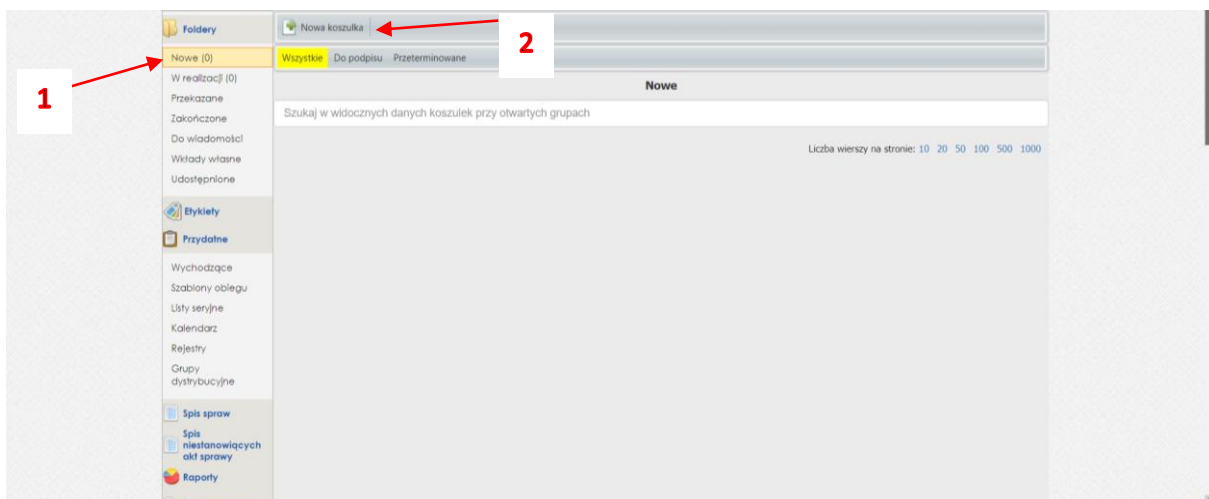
Foldery
Nowe (0)
W realizacji (0)
Przekazane
Zakończone
Do wiadomości
Wkłady własne
Udostępnione
Etykiety
Przydatne
Wychodzące
Szablony obiegu
Listy seryjne
Kalendarz
Rejestry
Grupy dystrybucyjne
Spis spraw
Spis niestanowiących akt sprawy
Raporty

1

Nowa koszulka

2

Wszystkie Do podpisu Przeterminowane

Nowe

Szukaj w widocznych danych koszulek przy otwartych grupach

Liczba wierszy na stronie: 10 20 50 100 500 1000